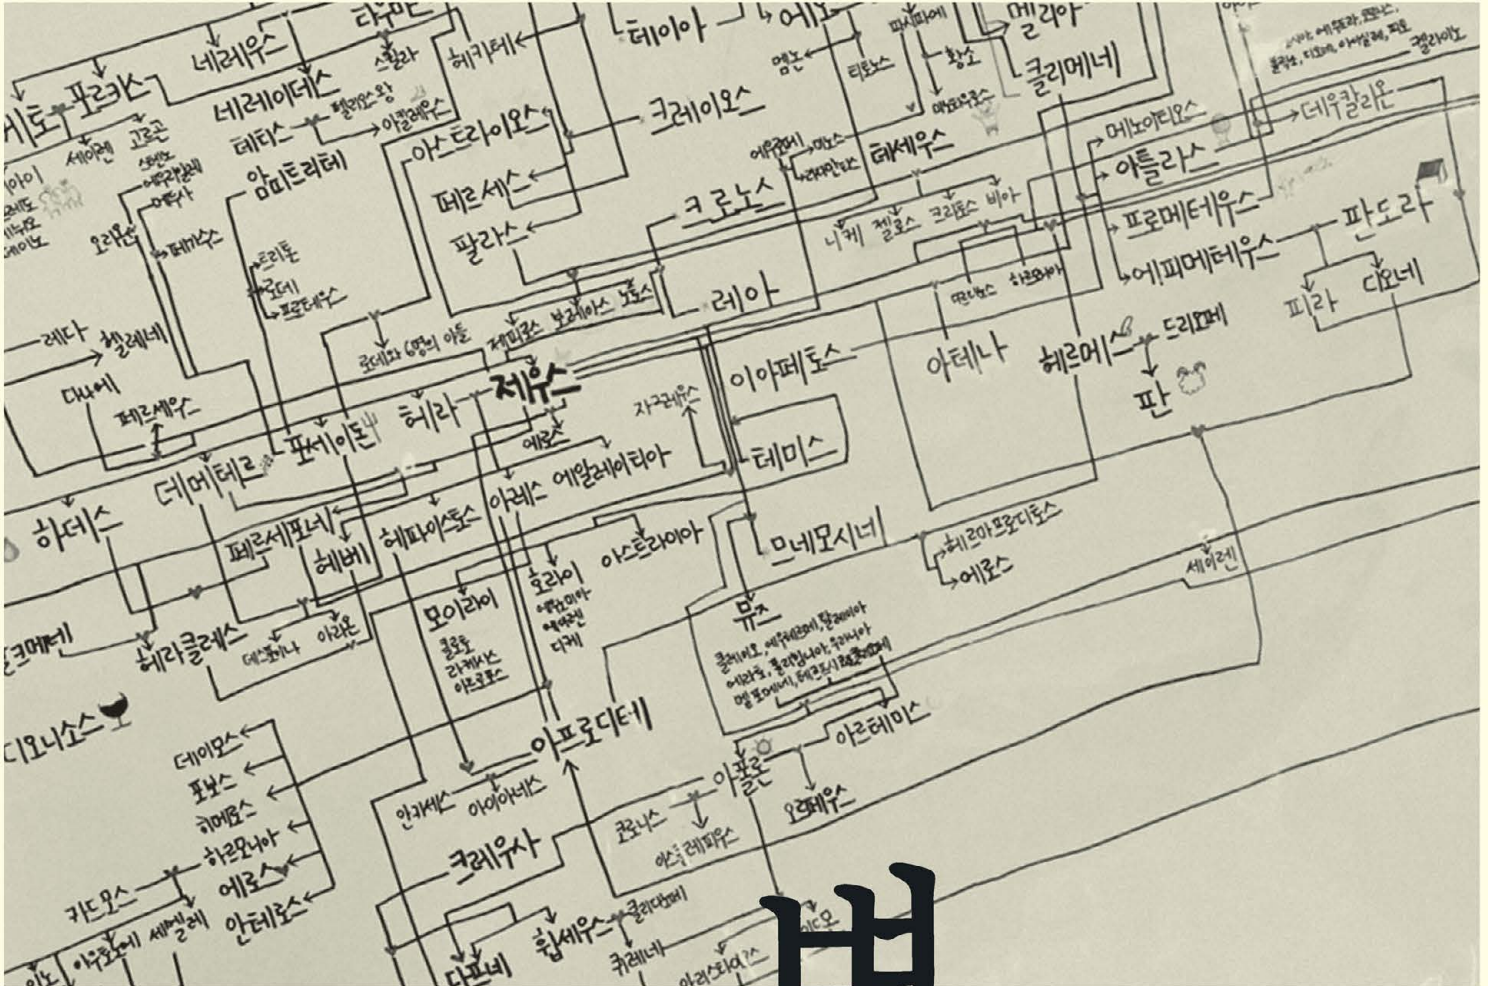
라우몬
테이아
에오
메리아
네레우스
헤카테
파시파에
황소
클리메네
메토
포르키스
네레이데스
스킬라
크레이오스
엠논
티토노스
미노타우로스
세이렌
고르곤
테티스
펠레우스 왕
아킬레우스
아스트라이오스
메노이티오스
데우칼리온
암피트리테
에우로페
미노스
라다만티스
테세우스
아틀라스
페르세우스
크로노스
니케
젤로스
크라토스
비아
프로메테우스
판도라
오리온
트리톤
로데
프로테우스
팔라스
에피메테우스
레아
피라
디오네
마이아
헤르메스
드리오페
레다
헬레네
코레와 6명의 아들
제피로스
보레아스
노토스
아테나
다나에
페르세우스
제우스
이아페토스
판
헤라
자그레우스
포세이돈
에리스
테미스
데메테르
아레스
에일레이티이아
하데스
페르세포네
헤파이스토스
헤베
아스트라이아
호라이
모이라이
므네모시네
헤르마프로디토스
에로스
세이렌
알크메네
헤라클레스
데스포이나
아리온
클로토
라케시스
아트로포스
에우노미아
에이레네
디케
뮤즈
클레이오, 에우테르페, 탈레이아
에라토, 폴리힘니아, 우라니아
멜포메네, 테르프시코레, 칼리오페
디오니소스
아프로디테
아르테미스
데이모스
포보스
히메로스
하르모니아
아폴론
오르페우스
안키세스
아이네이아스
에로스
안테로스
코로니스
아스클레피오스
카드모스
크레우사
아우토노에
세멜레
디포네
힙세우스
클리메네
키레네
아리스타이오스
이노